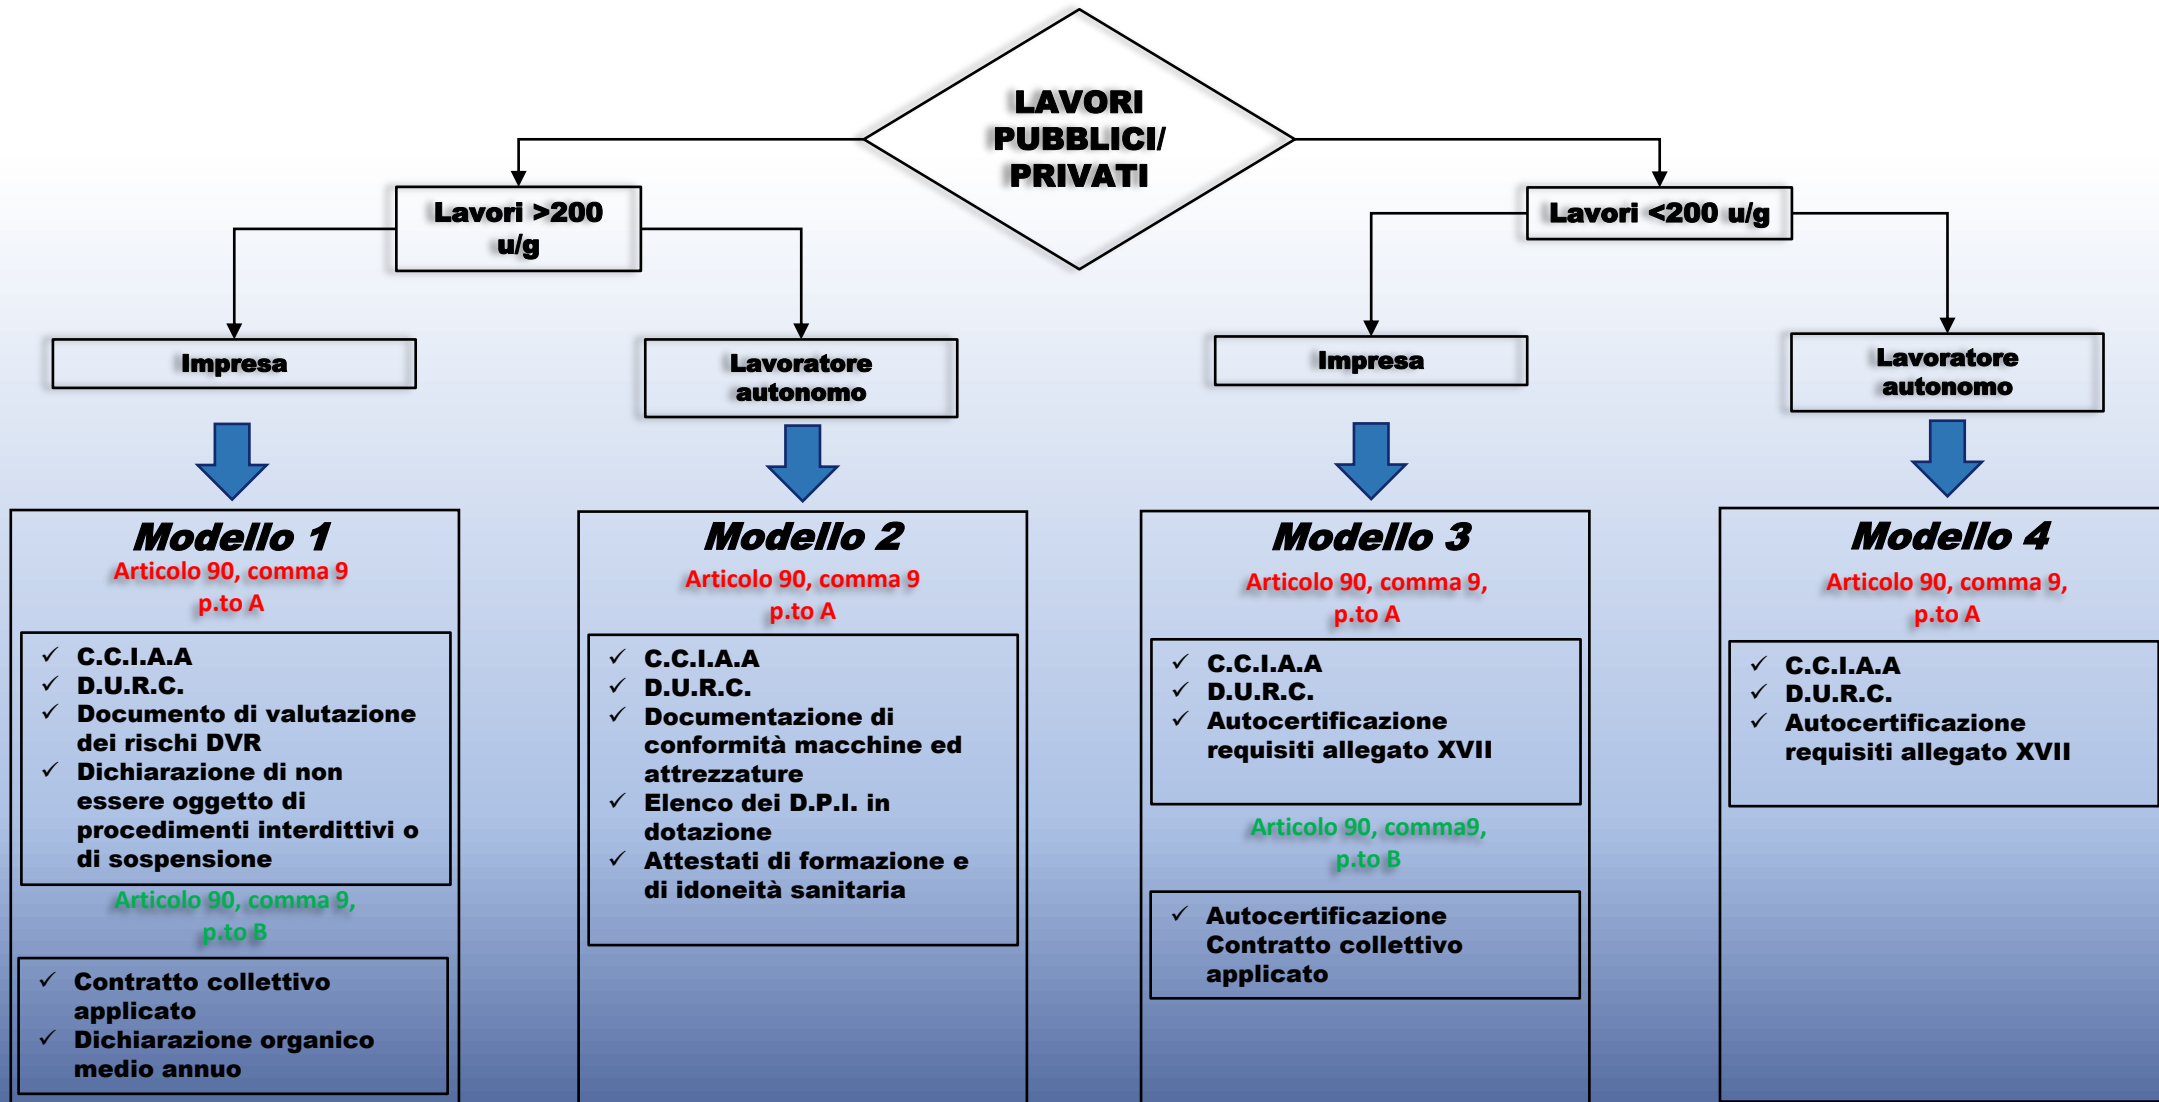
LAVORI PUBBLICI/ PRIVATI

Lavori >200 u/g

Lavori <200 u/g

Impresa

Lavoratore autonomo

Impresa

Lavoratore autonomo

Modello 1
Articolo 90, comma 9 p.to A

✓ C.C.I.A.A
✓ D.U.R.C.
✓ Documento di valutazione dei rischi DVR
✓ Dichiarazione di non essere oggetto di procedimenti interdittivi o di sospensione

Articolo 90, comma 9, p.to B

✓ Contratto collettivo applicato
✓ Dichiarazione organico medio annuo

Modello 2
Articolo 90, comma 9 p.to A

✓ C.C.I.A.A
✓ D.U.R.C.
✓ Documentazione di conformità macchine ed attrezzature
✓ Elenco dei D.P.I. in dotazione
✓ Attestati di formazione e di idoneità sanitaria

Modello 3
Articolo 90, comma 9, p.to A

✓ C.C.I.A.A
✓ D.U.R.C.
✓ Autocertificazione requisiti allegato XVII

Articolo 90, comma9, p.to B

✓ Autocertificazione Contratto collettivo applicato

Modello 4
Articolo 90, comma 9, p.to A

✓ C.C.I.A.A
✓ D.U.R.C.
✓ Autocertificazione requisiti allegato XVII